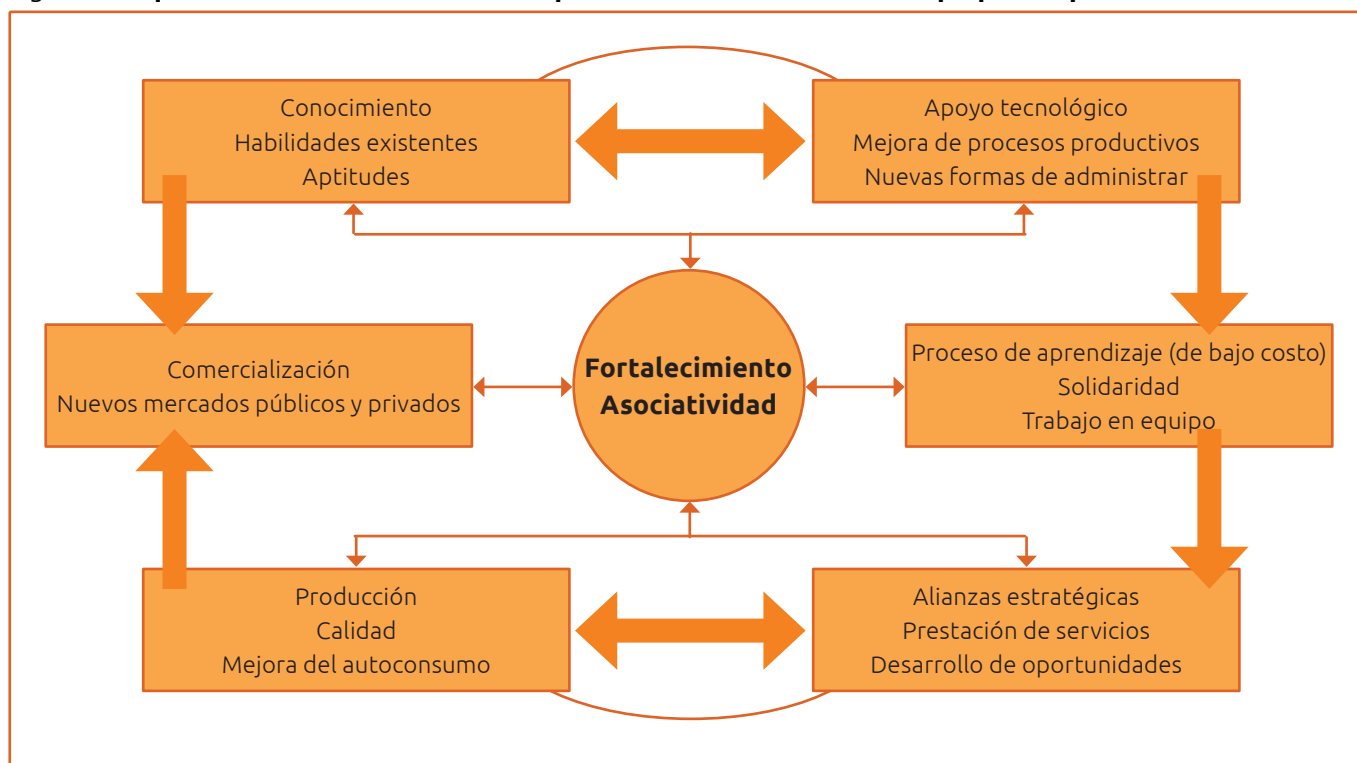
Conocimiento
Habilidades existentes
Aptitudes

Apoyo tecnológico
Mejora de procesos productivos
Nuevas formas de administrar

Comercialización
Nuevos mercados públicos y privados

Fortalecimiento
Asociatividad

Proceso de aprendizaje (de bajo costo)
Solidaridad
Trabajo en equipo

Producción
Calidad
Mejora del autoconsumo

Alianzas estratégicas
Prestación de servicios
Desarrollo de oportunidades